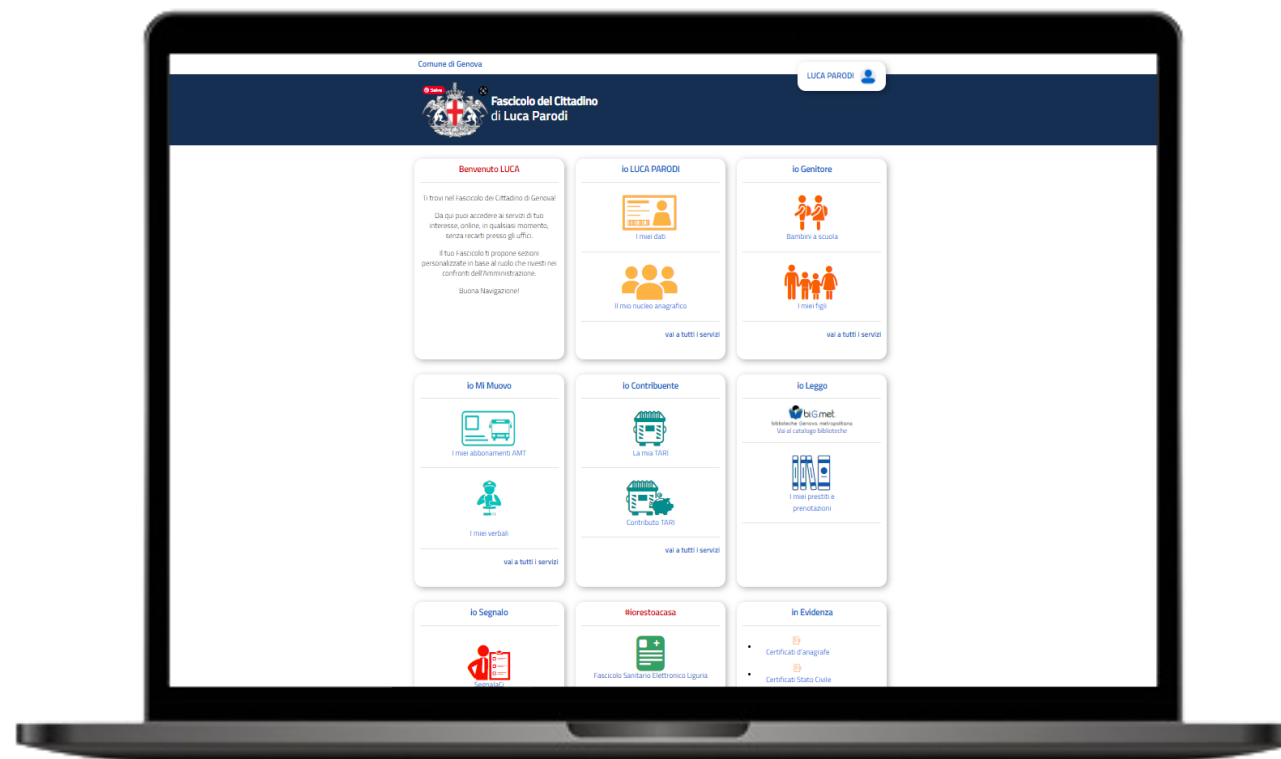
Comune di Genova

LUCA PARODI

Salva

Fascicolo del Cittadino
di Luca Parodi

Benvenuto LUCA

Ti trovi nel Fascicolo del Cittadino di Genova!

Da qui puoi accedere ai servizi di tuo interesse, online, in qualsiasi momento, senza recarti presso gli uffici.

Il tuo Fascicolo ti propone sezioni personalizzate in base al ruolo che rivesti nei confronti dell'Amministrazione.

Buona Navigazione!

io LUCA PARODI

I miei dati

Il mio nucleo anagrafico

vai a tutti i servizi

io Genitore

Bambini a scuola

I miei figli

vai a tutti i servizi

io Mi Muovo

I miei abbonamenti AMT

I miei verbali

vai a tutti i servizi

io Contribuente

La mia TARI

Contributo TARI

vai a tutti i servizi

io Leggo

biG.met
biblioteche Genova metropolitana
Vai al catalogo biblioteche

I miei prestiti e prenotazioni

io Segnalo

SegnalaCi

#iorestoacasa

Fascicolo Sanitario Elettronico Liguria

in Evidenza

Certificati d'anagrafe

Certificati Stato Civile